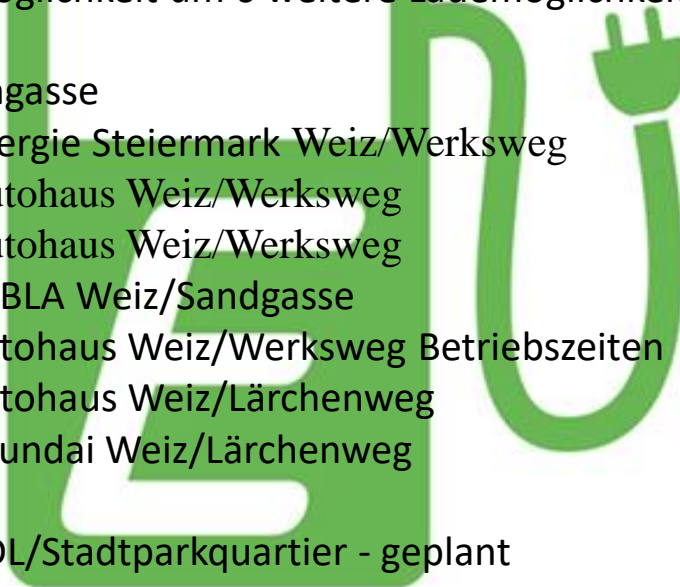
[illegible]glichkeit um 6 weitere Lademöglichkeite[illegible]

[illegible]gasse
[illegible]ergie Steiermark Weiz/Werksweg
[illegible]tohaus Weiz/Werksweg
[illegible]tohaus Weiz/Werksweg
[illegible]BLA Weiz/Sandgasse
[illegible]tohaus Weiz/Werksweg Betriebszeiten
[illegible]tohaus Weiz/Lärchenweg
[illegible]undai Weiz/Lärchenweg

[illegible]L/Stadtparkquartier - geplant